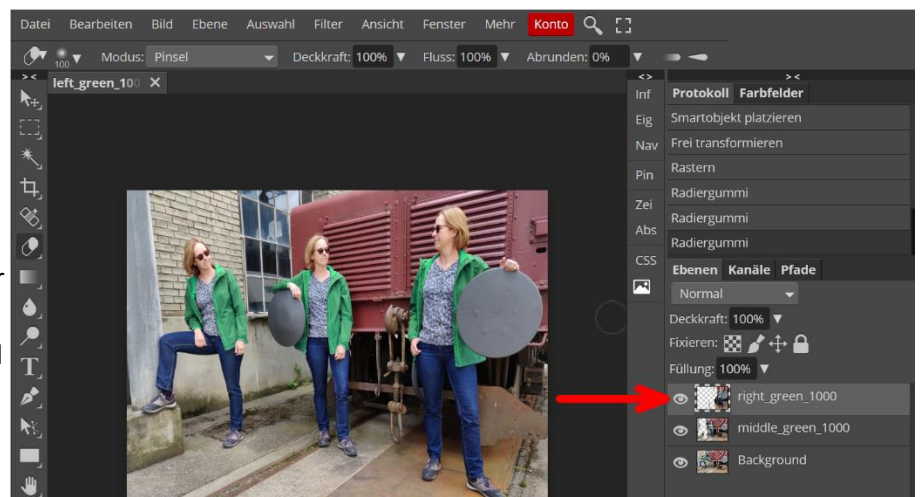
Datei Bearbeiten Bild Ebene Auswahl Filter Ansicht Fenster Mehr Konto

100 Modus: Pinsel Deckkraft: 100% Fluss: 100% Abrunden: 0%

left_green_100 ×

Inf
Eig
Nav
Pin
Zei
Abs
CSS

Protokoll Farbfelder
Smartobjekt platzieren
Frei transformieren
Rastern
Radiergummi
Radiergummi
Radiergummi

Ebenen Kanäle Pfade
Normal
Deckkraft: 100%
Fixieren:
Füllung: 100%
right_green_1000
middle_green_1000
Background